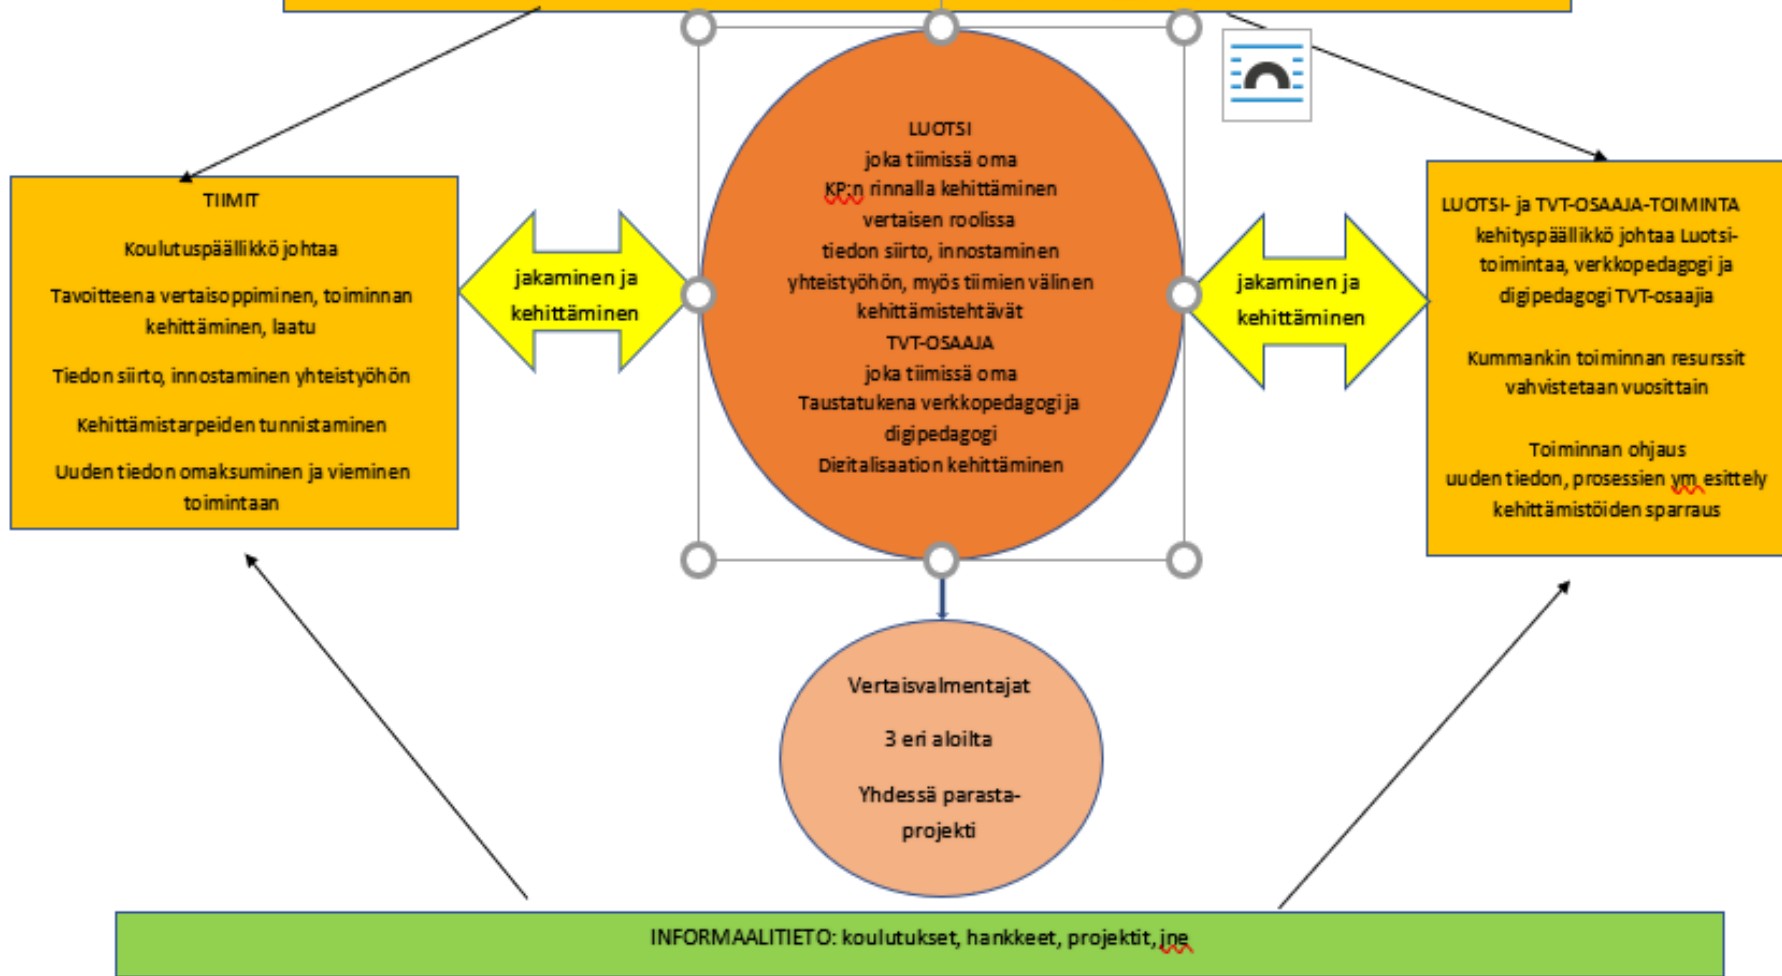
TIIMIT

Koulutuspäällikkö johtaa

Tavoitteena vertaisoppiminen, toiminnan kehittäminen, laatu

Tiedon siirto, innostaminen yhteistyöhön

Kehittämistarpeiden tunnistaminen

Uuden tiedon omaksuminen ja vieminen toimintaan

jakaminen ja kehittäminen

LUOTSI
joka tiimissä oma
KP:n rinnalla kehittäminen
vertaisen roolissa
tiedon siirto, innostaminen
yhteistyöhön, myös tiimien välinen
kehittämistehtävät
TVT-OSAAJA
joka tiimissä oma
Taustatukena verkkopedagogi ja
digipedagogi
Digitalisaation kehittäminen

jakaminen ja kehittäminen

LUOTSI- ja TVT-OSAAJA-TOIMINTA
kehityspäällikkö johtaa Luotsi-toimintaa, verkkopedagogi ja digipedagogi TVT-osaajia

Kummankin toiminnan resurssit vahvistetaan vuosittain

Toiminnan ohjaus
uuden tiedon, prosessien ym esittely
kehittämistöiden sparraus

Vertaisvalmentajat

3 eri aloilta

Yhdessä parasta-projekti

INFORMAALITIETO: koulutukset, hankkeet, projektit, jne